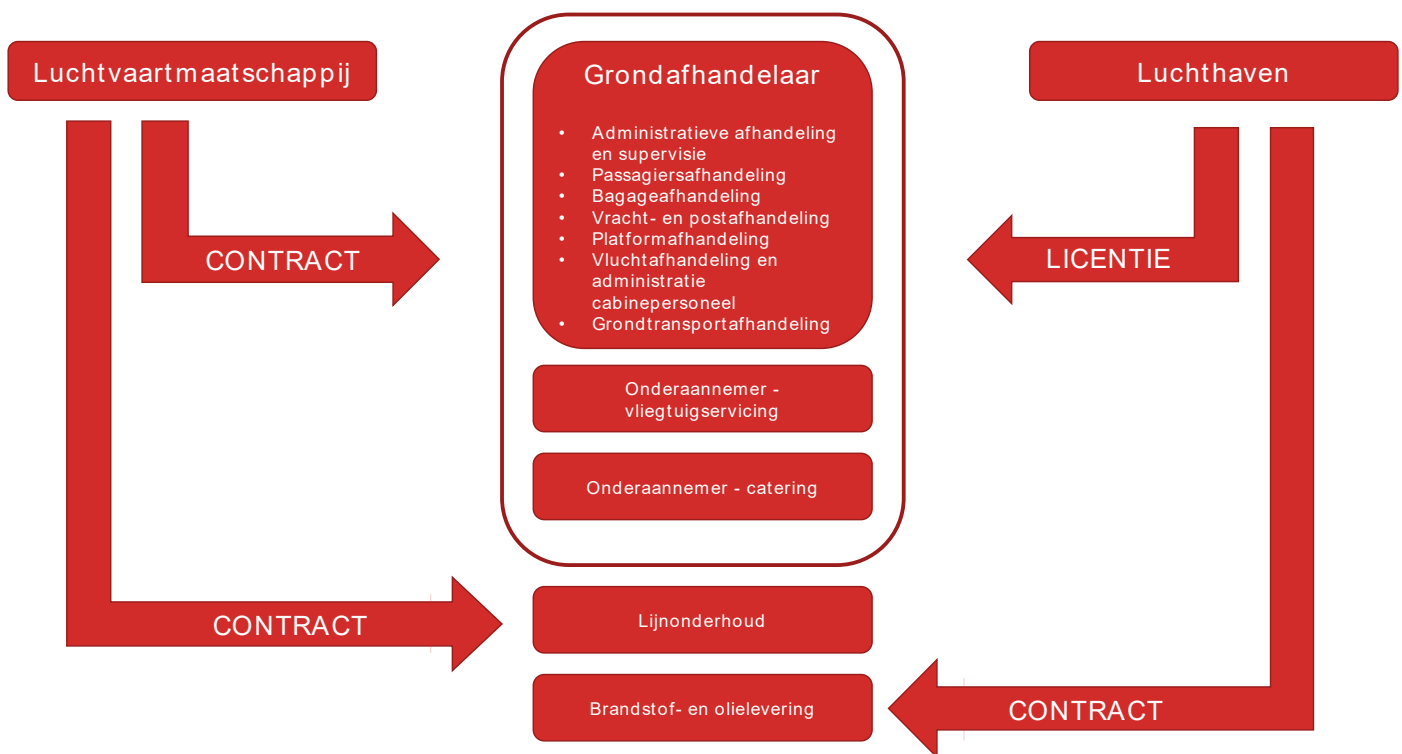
Luchtvaartmaatschappij

Grondafhandelaar

- Administratieve afhandeling en supervisie
- Passagiersafhandeling
- Bagageafhandeling
- Vracht- en postafhandeling
- Platformafhandeling
- Vluchtafhandeling en administratie cabinepersoneel
- Grondtransportafhandeling

Luchthaven

CONTRACT

LICENTIE

Onderaannemer - vliegtuigservicing

Onderaannemer - catering

CONTRACT

Lijnonderhoud

Brandstof- en olielevering

CONTRACT